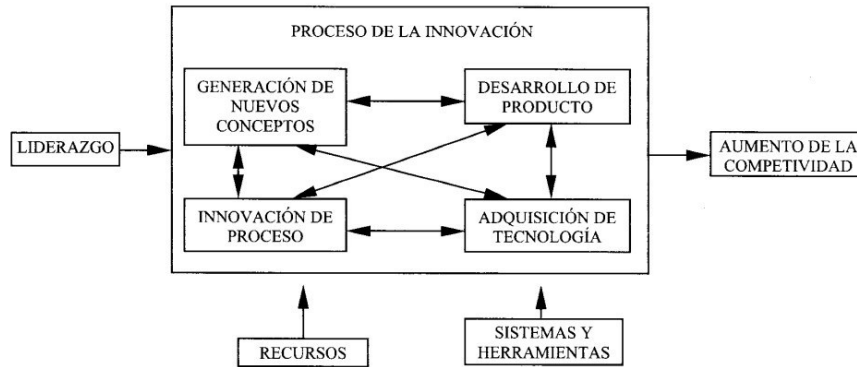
PROCESO DE LA INNOVACIÓN

GENERACIÓN DE NUEVOS CONCEPTOS

DESARROLLO DE PRODUCTO

LIDERAZGO

AUMENTO DE LA COMPETIVIDAD

INNOVACIÓN DE PROCESO

ADQUISICIÓN DE TECNOLOGÍA

RECURSOS

SISTEMAS Y HERRAMIENTAS